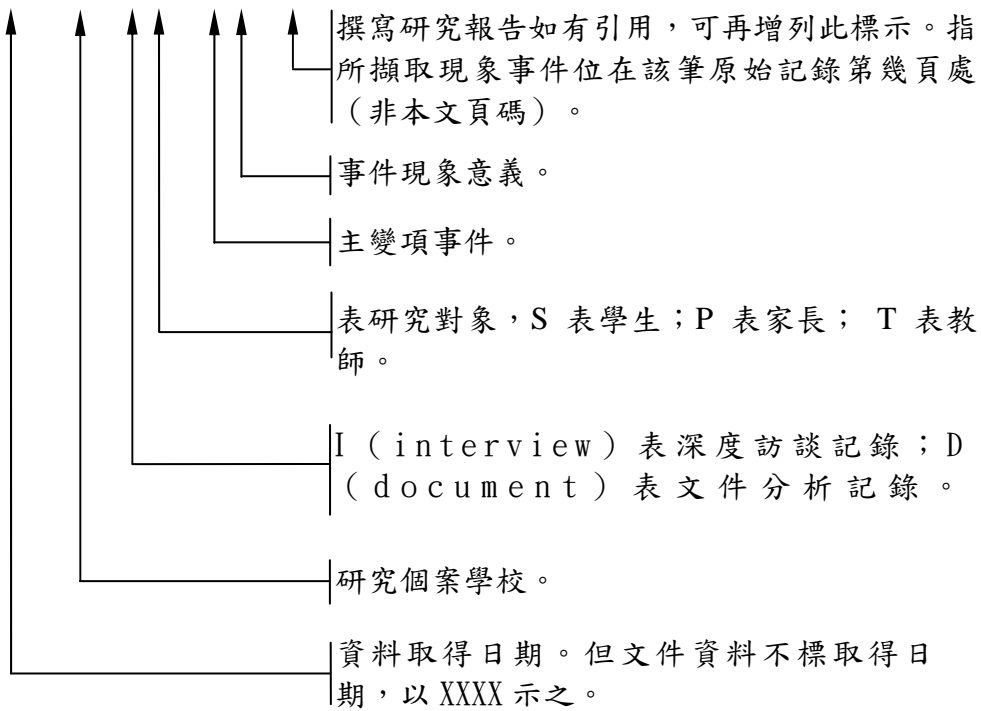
撰寫研究報告如有引用，可再增列此標示。指所擷取現象事件位在該筆原始記錄第幾頁處（非本文頁碼）。

事件現象意義。

主變項事件。

表研究對象，S 表學生；P 表家長； T 表教師。

I（interview）表深度訪談記錄；D（document）表文件分析記錄。

研究個案學校。

資料取得日期。但文件資料不標取得日期，以 XXXX 示之。